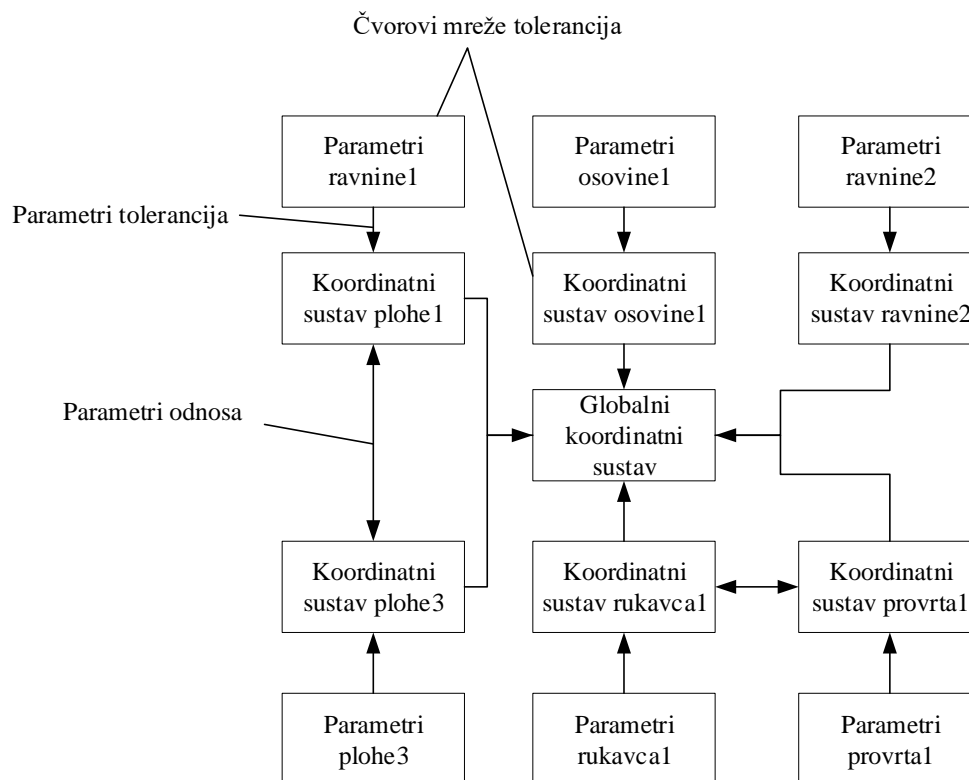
Čvorovi mreže tolerancija

Parametri ravnine1

Parametri osovine1

Parametri ravnine2

Parametri tolerancija

Koordinatni sustav plohe1

Koordinatni sustav osovine1

Koordinatni sustav ravnine2

Parametri odnosa

Globalni koordinatni sustav

Koordinatni sustav plohe3

Koordinatni sustav rukavca1

Koordinatni sustav provrta1

Parametri plohe3

Parametri rukavca1

Parametri provrta1